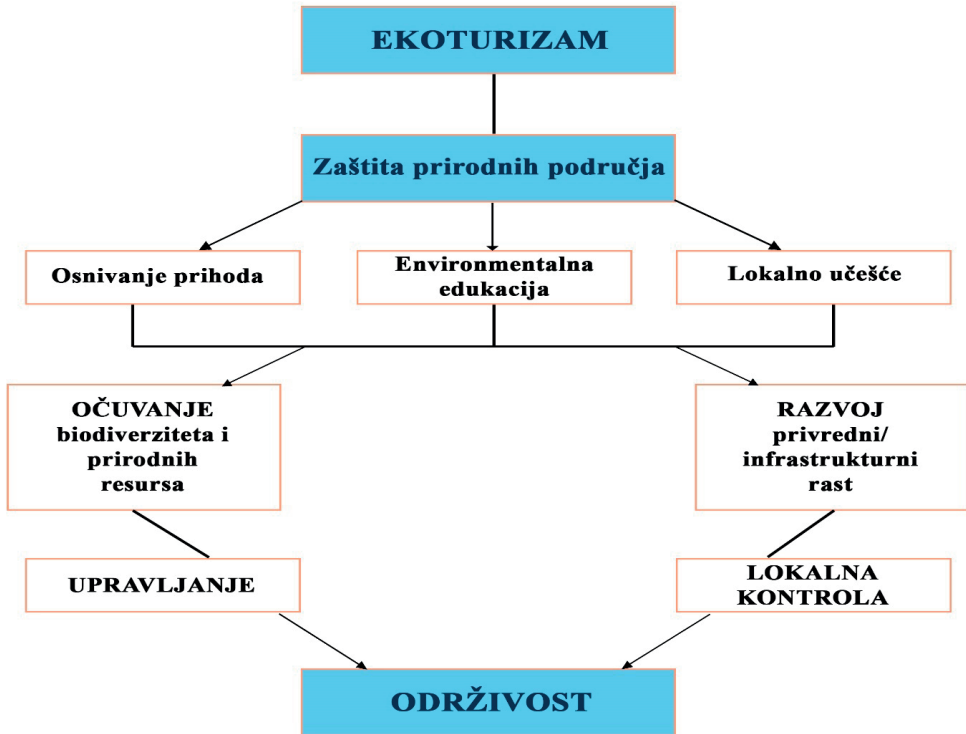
EKOTURIZAM

Zaštita prirodnih područja

Osnivanje prihoda

Environmentalna edukacija

Lokalno učešće

OČUVANJE biodiverziteta i prirodnih resursa

RAZVOJ privredni/ infrastrukturni rast

UPRAVLJANJE

LOKALNA KONTROLA

ODRŽIVOST